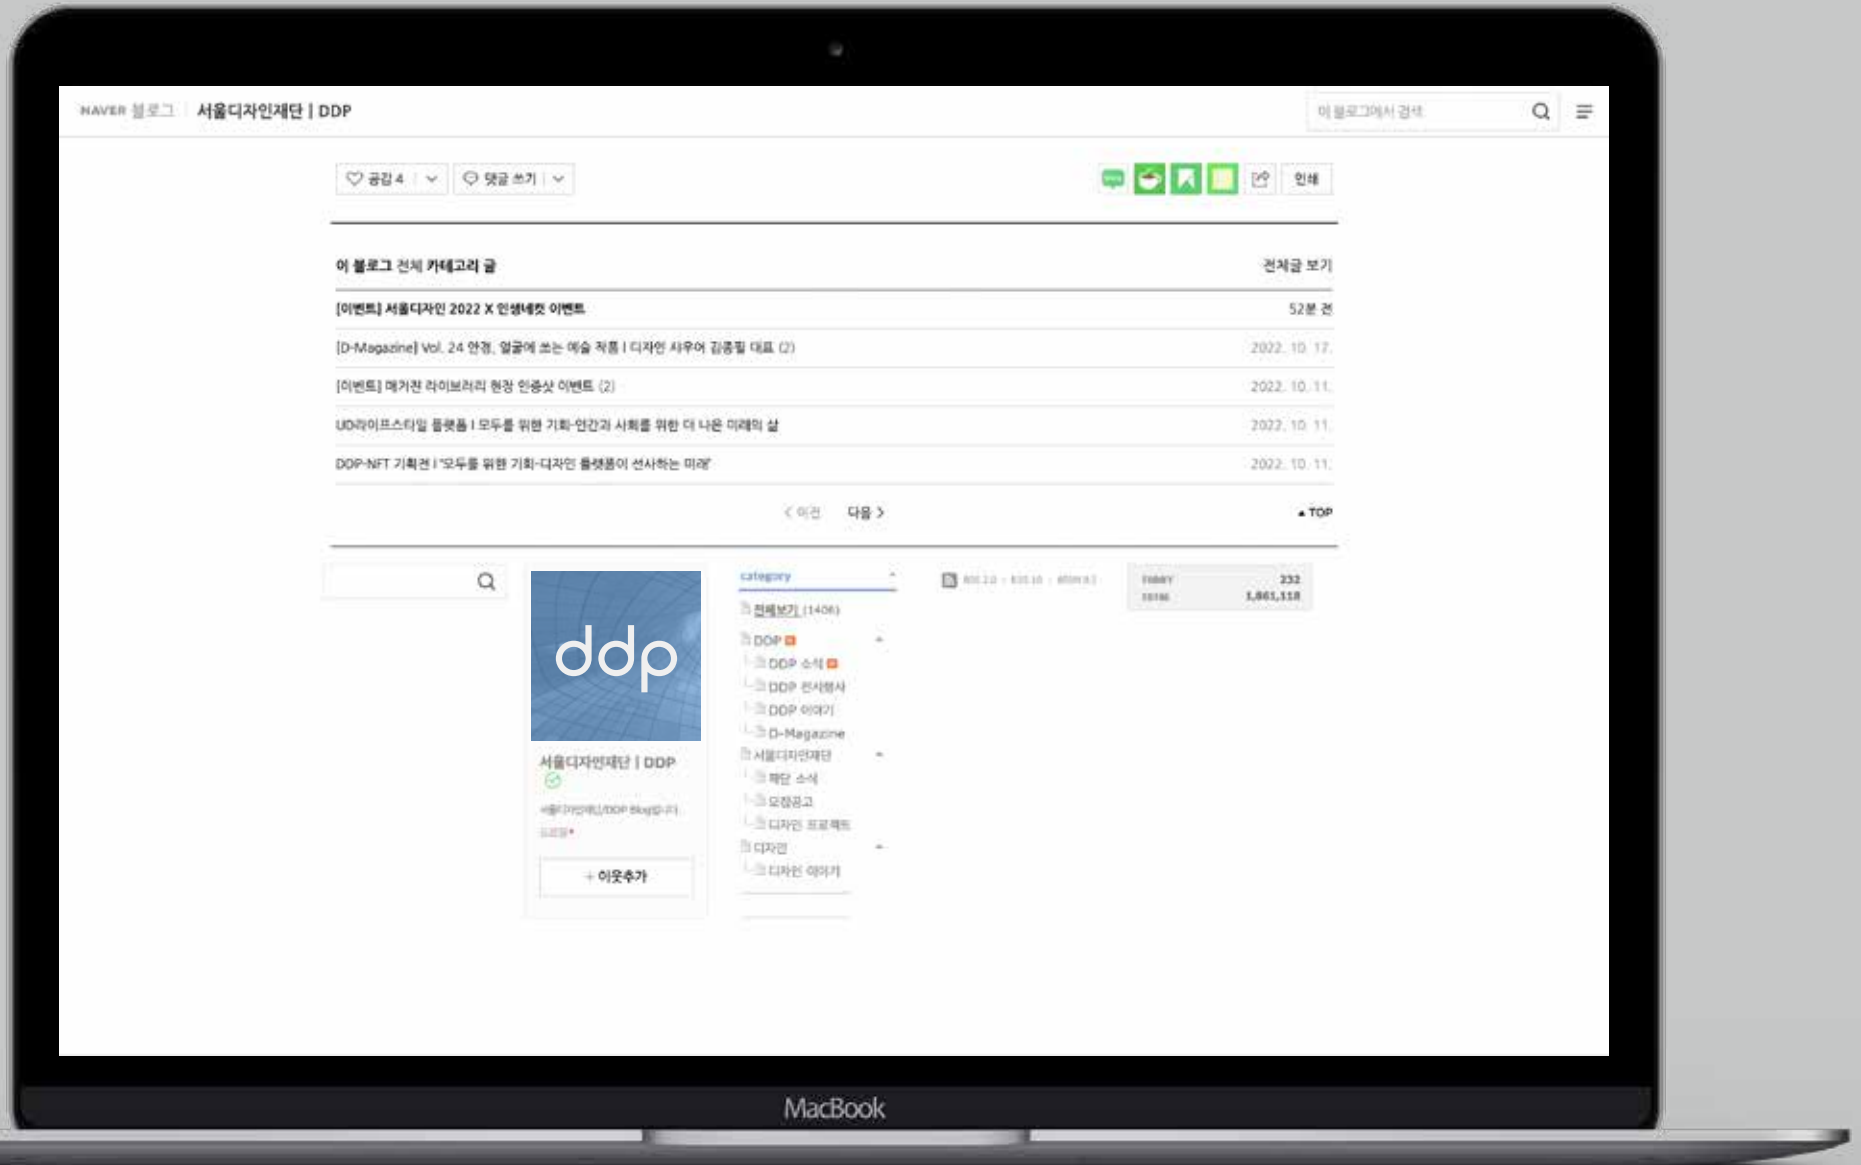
NAVER 블로그 서울디자인재단 | DDP

이 블로그에서 검색

♡ 공감 4 ⌄ 댓글 쓰기 ⌄

인쇄

이 블로그 전체 카테고리 글 | 전체글 보기
[이벤트] 서울디자인 2022 X 인생네컷 이벤트 | 52분 전
[D-Magazine] Vol. 24 안경, 얼굴에 쓰는 예술 작품 | 디자인 샤우어 김종필 대표 (2) | 2022. 10. 17.
[이벤트] 매거진 라이브러리 현장 인증샷 이벤트 (2) | 2022. 10. 11.
UD라이프스타일 플랫폼 | 모두를 위한 기회-인간과 사회를 위한 더 나은 미래의 삶 | 2022. 10. 11.
DDP-NFT 기획전 | '모두를 위한 기회-디자인 플랫폼이 선사하는 미래' | 2022. 10. 11.

< 이전 다음 >

▲ TOP

ddp

서울디자인재단 | DDP

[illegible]

+ 이웃추가

category

전체보기 (1406)
DDP
DDP 소식
DDP 전시행사
DDP 이야기
D-Magazine
서울디자인재단
재단 소식
모집공고
디자인 프로젝트
디자인
디자인 이야기

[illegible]

TODAY 232
TOTAL 1,861,118

MacBook